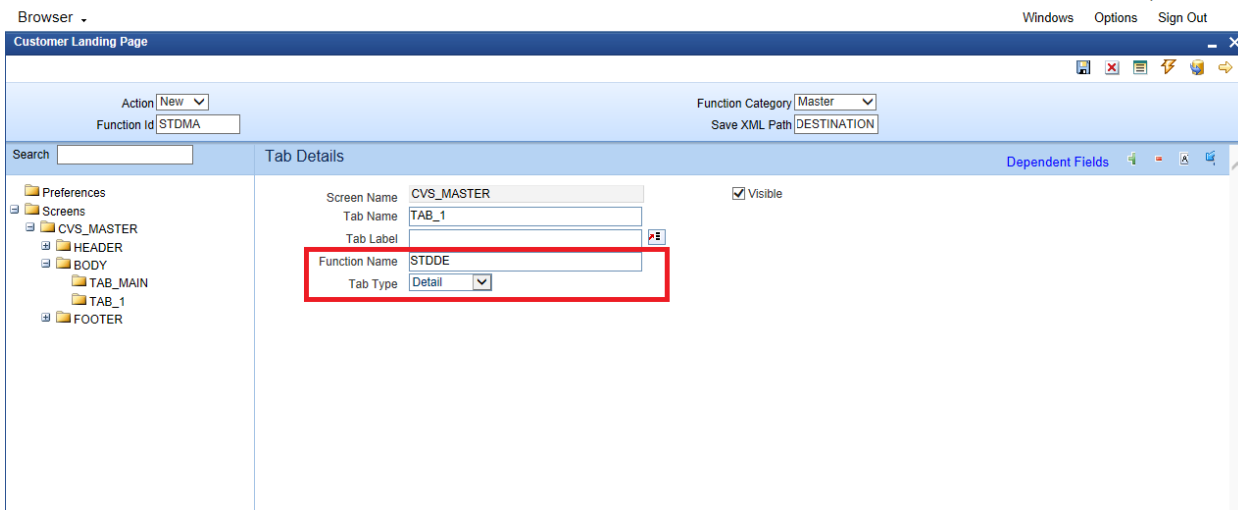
Browser

Windows Options Sign Out

Customer Landing Page

Action New

Function Id STDMA

Function Category Master

Save XML Path DESTINATION

Search

Preferences
Screens
CVS_MASTER
HEADER
BODY
TAB_MAIN
TAB_1
FOOTER

Tab Details

Dependent Fields

Screen Name CVS_MASTER

Visible

Tab Name TAB_1

Tab Label

Function Name STDDE

Tab Type Detail